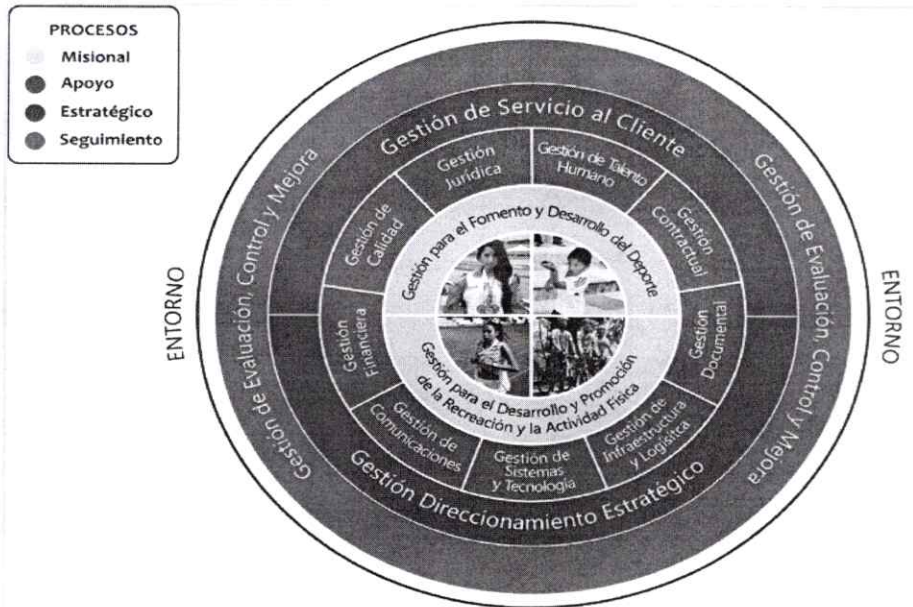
PROCESOS
Misional
Apoyo
Estratégico
Seguimiento

Gestión de Servicio al Cliente

Gestión de Evaluación, Control y Mejora

Gestión de Evaluación, Control y Mejora

ENTORNO

ENTORNO

Gestión Jurídica

Gestión de Talento Humano

Gestión Contractual

Gestión de Calidad

Gestión Financiera

Gestión Documental

Gestión de Comunicaciones

Gestión de Sistemas y Tecnología

Gestión de Infraestructura y Logística

Gestión para el Fomento y Desarrollo del Deporte

Gestión para el Desarrollo y Promoción de la Recreación y la Actividad Física

Gestión Direccionamiento Estratégico